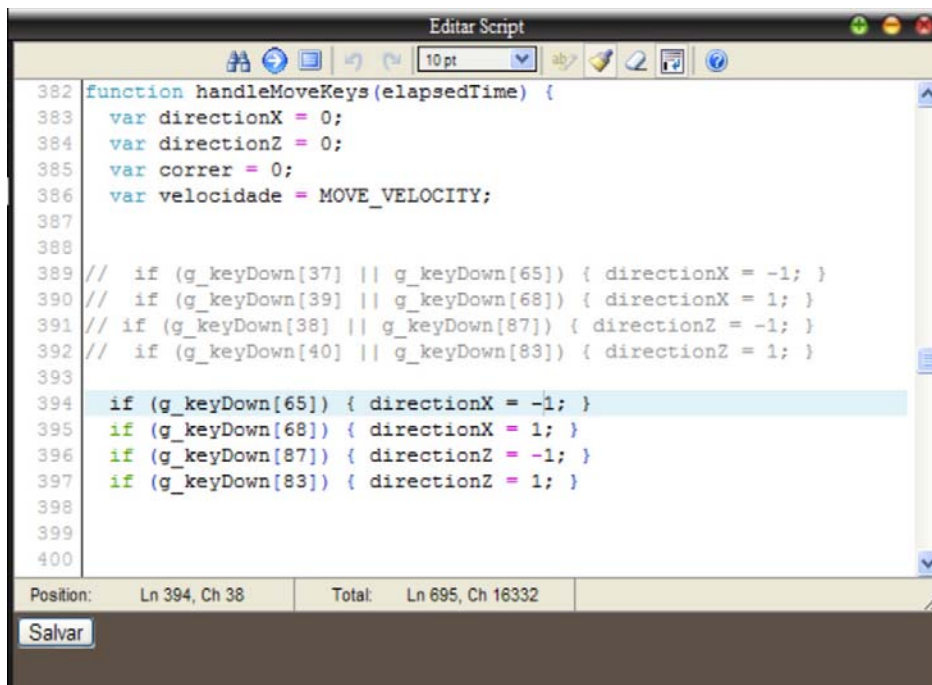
Editar Script

10 pt

382 function handleMoveKeys(elapsedTime) {
383   var directionX = 0;
384   var directionZ = 0;
385   var correr = 0;
386   var velocidade = MOVE_VELOCITY;
387
388
389 //  if (g_keyDown[37] || g_keyDown[65]) { directionX = -1; }
390 //  if (g_keyDown[39] || g_keyDown[68]) { directionX = 1; }
391 // if (g_keyDown[38] || g_keyDown[87]) { directionZ = -1; }
392 //  if (g_keyDown[40] || g_keyDown[83]) { directionZ = 1; }
393
394   if (g_keyDown[65]) { directionX = -1; }
395   if (g_keyDown[68]) { directionX = 1; }
396   if (g_keyDown[87]) { directionZ = -1; }
397   if (g_keyDown[83]) { directionZ = 1; }
398
399
400

Position: Ln 394, Ch 38 Total: Ln 695, Ch 16332

Salvar